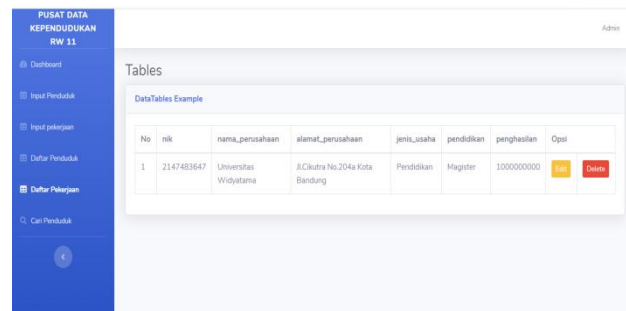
PUSAT DATA KEPENDUDUKAN RW 11

Dashboard

Input Penduduk

Input pekerjaan

Daftar Penduduk

Daftar Pekerjaan

Cari Penduduk

‹

Admin

Tables

DataTables Example

| No | nik | nama_perusahaan | alamat_perusahaan | jenis_usaha | pendidikan | penghasilan | Opsi |
|---|---|---|---|---|---|---|---|
| 1 | 2147483647 | Universitas Widyatama | Jl.Cikutra No.204a Kota Bandung | Pendidikan | Magister | 1000000000 | Edit Delete |